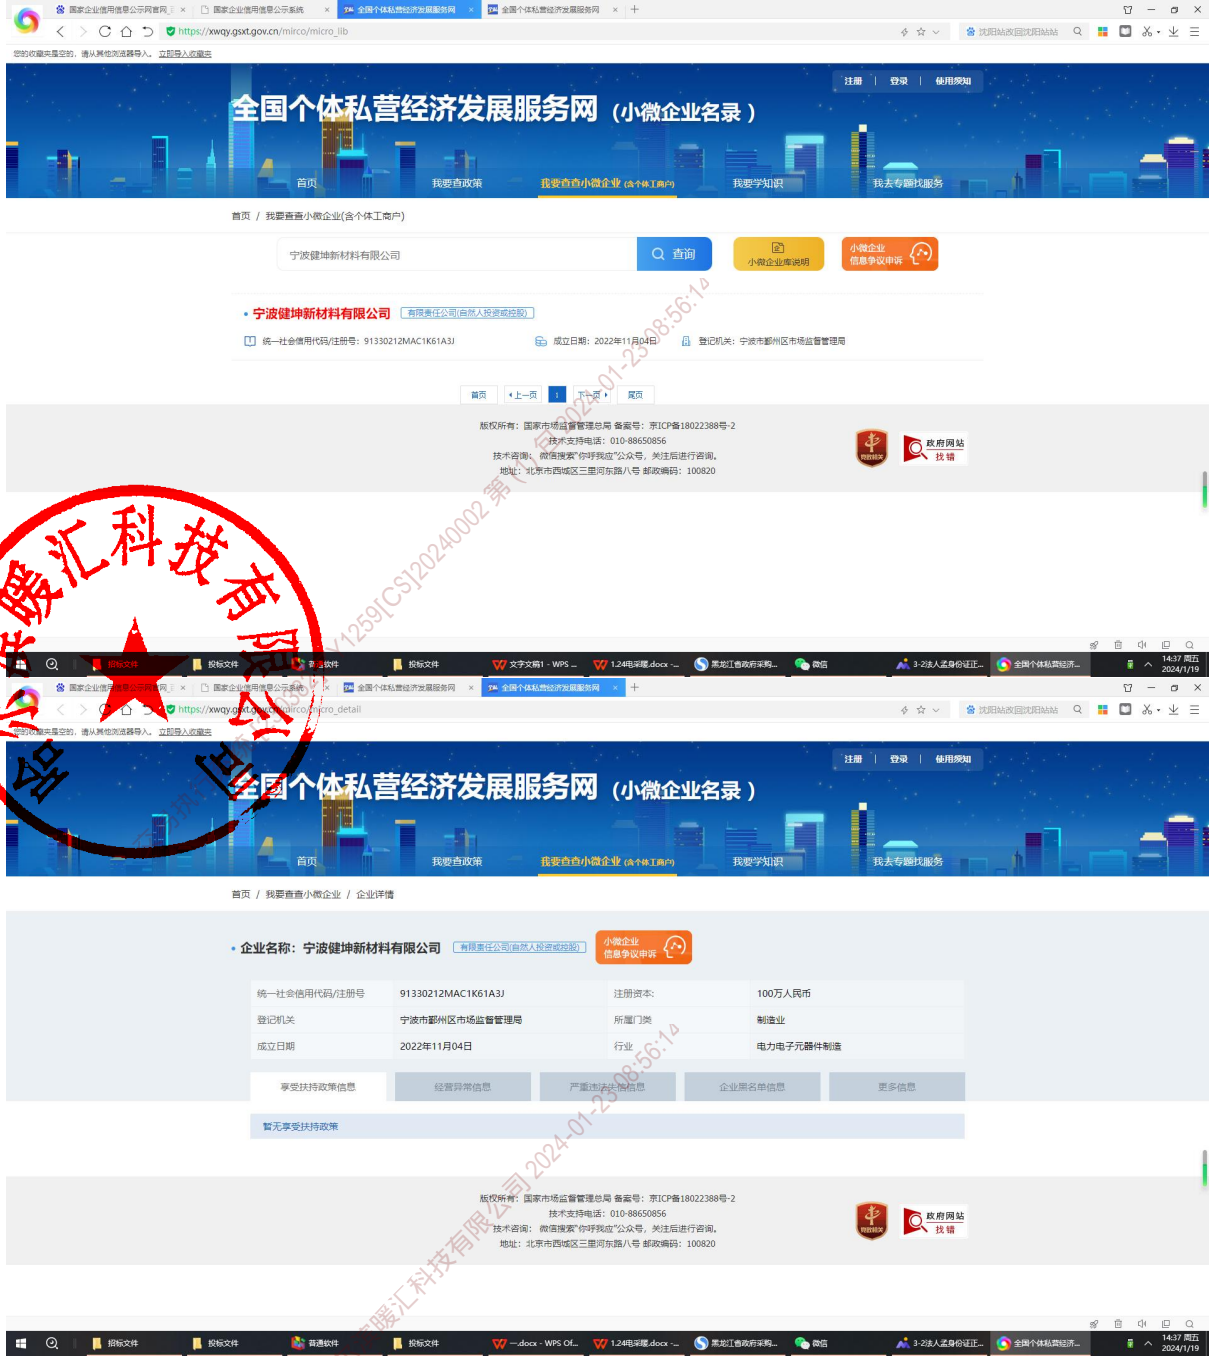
国家企业信用信息公示网官网 × 国家企业信用信息公示系统 × 全国个体私营经济发展服务网 × 全国个体私营经济发展服务网 × +

https://xwqy.gsxt.gov.cn/mirco/micro_lib

沈阳站改回沈阳站站

您的收藏夹是空的，请从其他浏览器导入。 立即导入收藏夹

注册 | 登录 | 使用须知

全国个体私营经济发展服务网（小微企业名录）

首页 我要查政策 我要查查小微企业(含个体工商户) 我要学知识 我去专题找服务

首页 / 我要查查小微企业(含个体工商户)

宁波健坤新材料有限公司 查询 小微企业库说明 小微企业信息争议申诉

• 宁波健坤新材料有限公司 有限责任公司(自然人投资或控股)

统一社会信用代码/注册号：91330212MAC1K61A3J 成立日期：2022年11月04日 登记机关：宁波市鄞州区市场监督管理局

首页 ‹上一页 1 下一页› 尾页

版权所有：国家市场监督管理总局 备案号：京ICP备18022388号-2
技术支持电话：010-88650856
技术咨询：微信搜索"你呼我应"公众号，关注后进行咨询。
地址：北京市西城区三里河东路八号 邮政编码：100820

政府网站 找错

2024-01-23 08:56:14

1259[CS]20240002 第( )号

暖汇科技有限公司

招标文件 投标文件 投标文件 投标文件 文字文稿1 - WPS ... 1.24电采暖.docx - ... 黑龙江省政府采购... 微信 3-2法人孟身份证正... 全国个体私营经济... 14:37 周五 2024/1/19

国家企业信用信息公示网官网 × 国家企业信用信息公示系统 × 全国个体私营经济发展服务网 × 全国个体私营经济发展服务网 × +

https://xwqy.gsxt.gov.cn/mirco/micro_detail

您的收藏夹是空的，请从其他浏览器导入。 立即导入收藏夹

注册 | 登录 | 使用须知

全国个体私营经济发展服务网（小微企业名录）

首页 我要查政策 我要查查小微企业(含个体工商户) 我要学知识 我去专题找服务

首页 / 我要查查小微企业 / 企业详情

• 企业名称：宁波健坤新材料有限公司 有限责任公司(自然人投资或控股) 小微企业信息争议申诉

| 统一社会信用代码/注册号 | 91330212MAC1K61A3J | 注册资本： | 100万人民币 |
|---|---|---|---|
| 登记机关 | 宁波市鄞州区市场监督管理局 | 所属门类 | 制造业 |
| 成立日期 | 2022年11月04日 | 行业 | 电力电子元器件制造 |

享受扶持政策信息 经营异常信息 严重违法失信信息 企业黑名单信息 更多信息

暂无享受扶持政策

版权所有：国家市场监督管理总局 备案号：京ICP备18022388号-2
技术支持电话：010-88650856
技术咨询：微信搜索"你呼我应"公众号，关注后进行咨询。
地址：北京市西城区三里河东路八号 邮政编码：100820

政府网站 找错

2024-01-23 08:56:14

暖汇科技有限公司

招标文件 投标文件 普通软件 投标文件 —.docx - WPS Of... 1.24电采暖.docx - ... 黑龙江省政府采购... 微信 3-2法人孟身份证正... 全国个体私营经济... 14:37 周五 2024/1/19